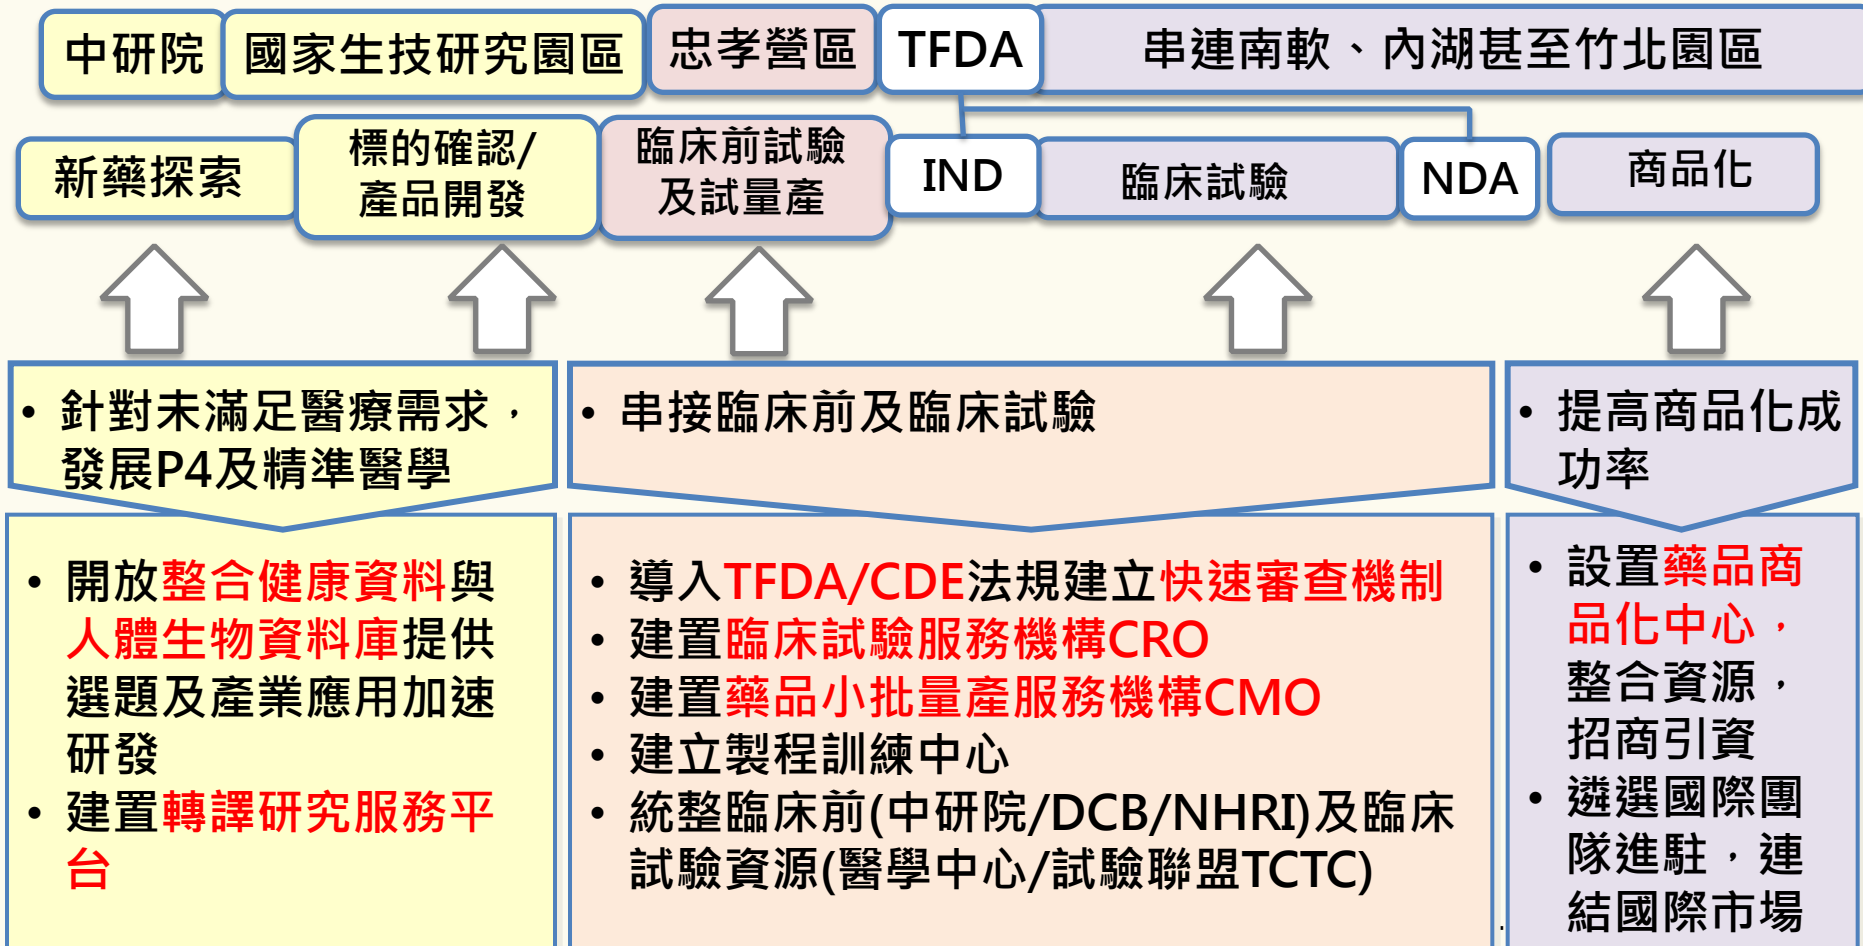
中研院　國家生技研究園區　忠孝營區　TFDA　串連南軟、內湖甚至竹北園區

新藥探索　標的確認/產品開發　臨床前試驗及試量產　IND　臨床試驗　NDA　商品化

• 針對未滿足醫療需求，發展P4及精準醫學

• 串接臨床前及臨床試驗

• 提高商品化成功率

• 開放整合健康資料與人體生物資料庫提供選題及產業應用加速研發
• 建置轉譯研究服務平台

• 導入TFDA/CDE法規建立快速審查機制
• 建置臨床試驗服務機構CRO
• 建置藥品小批量產服務機構CMO
• 建立製程訓練中心
• 統整臨床前(中研院/DCB/NHRI)及臨床試驗資源(醫學中心/試驗聯盟TCTC)

• 設置藥品商品化中心，整合資源，招商引資
• 遴選國際團隊進駐，連結國際市場